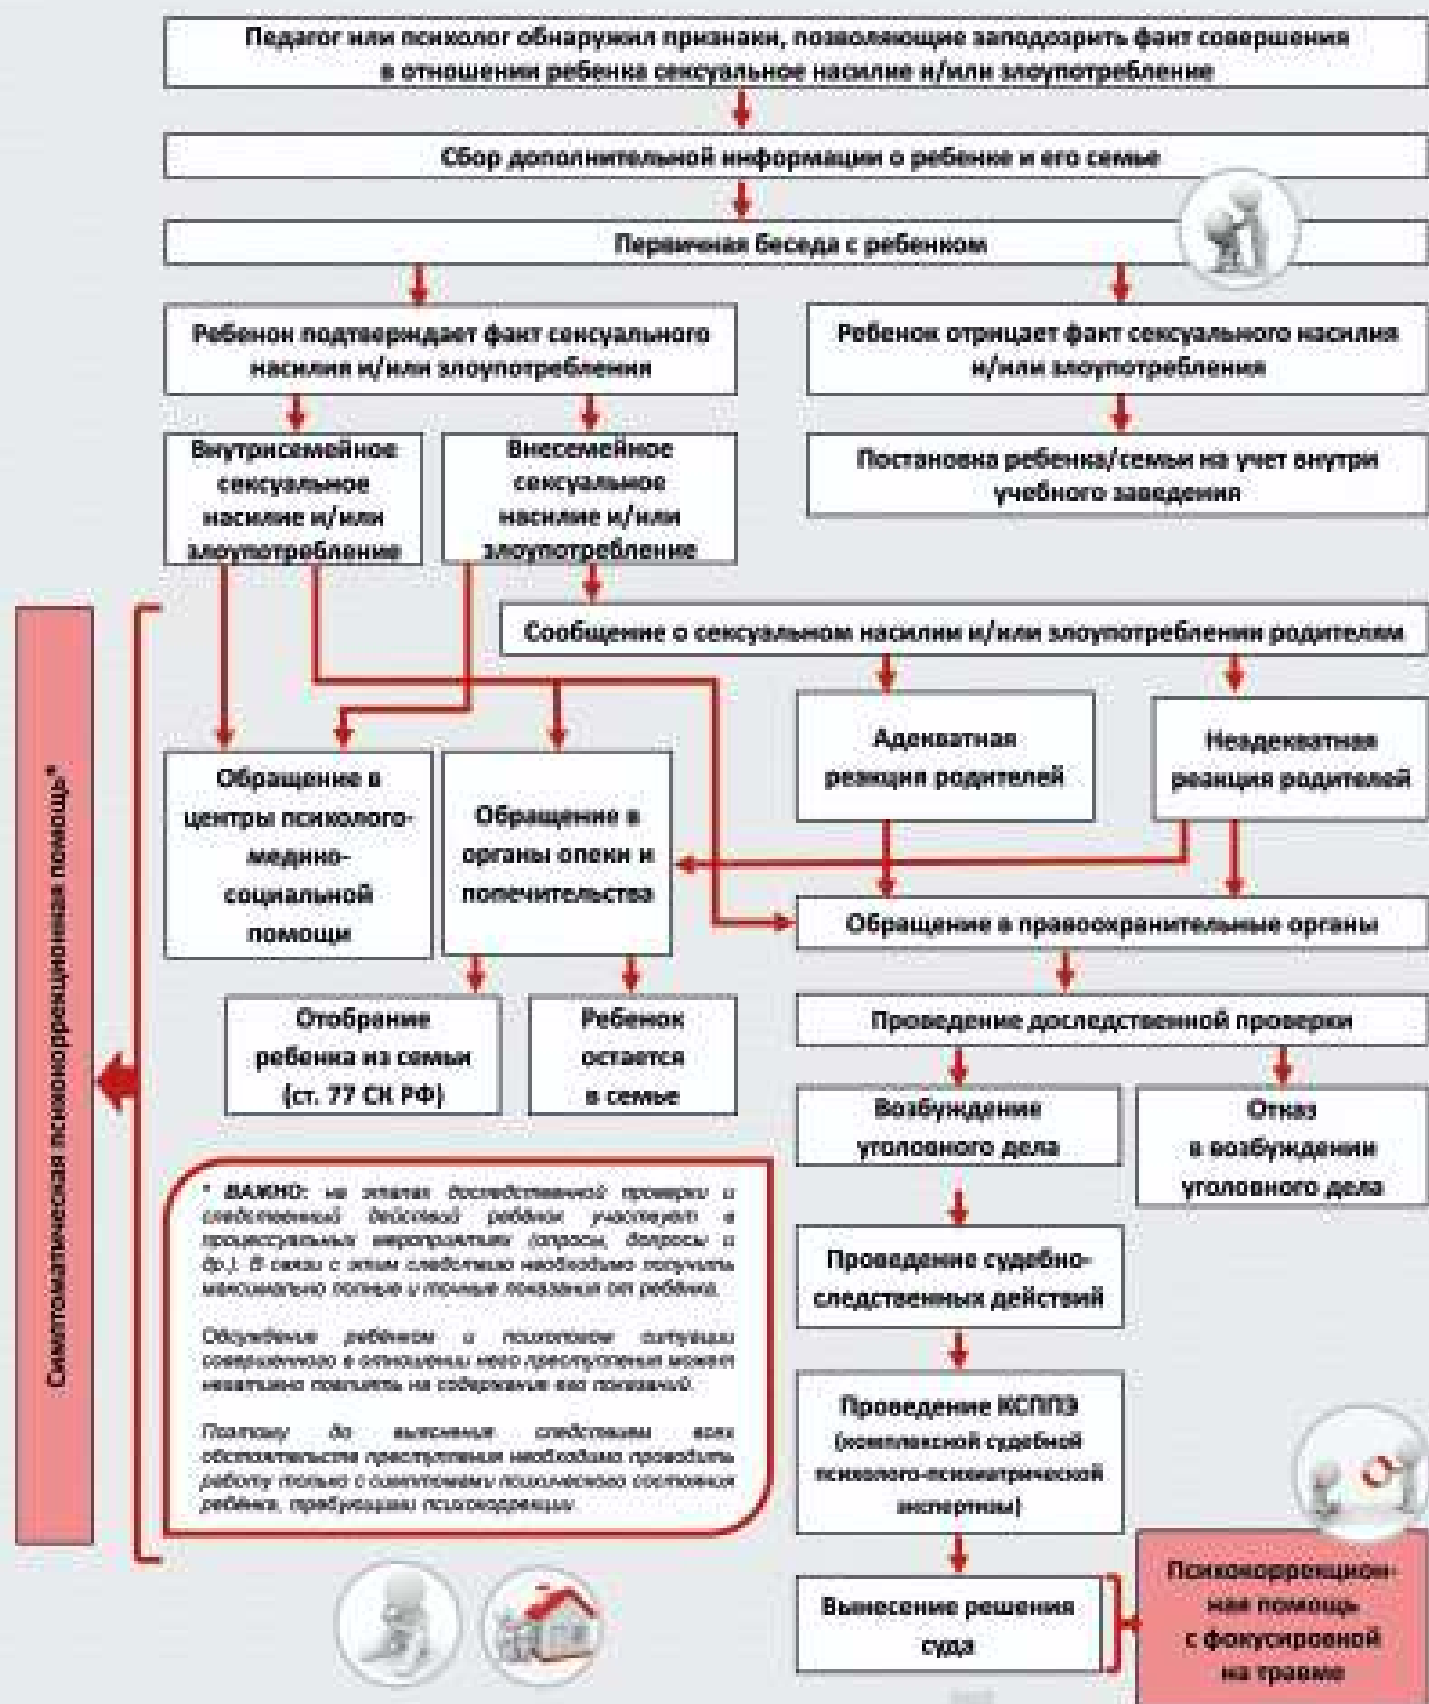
Педагог или психолог обнаружил признаки, позволяющие заподозрить факт совершения в отношении ребенка сексуальное насилие и/или злоупотребление

Сбор дополнительной информации о ребенке и его семье

Первичная беседа с ребенком

Ребенок подтверждает факт сексуального насилия и/или злоупотребления

Ребенок отрицает факт сексуального насилия и/или злоупотребления

Внутрисемейное сексуальное насилие и/или злоупотребление

Внесемейное сексуальное насилие и/или злоупотребление

Постановка ребенка/семьи на учет внутри учебного заведения

Сообщение о сексуальном насилии и/или злоупотреблении родителям

Адекватная реакция родителей

Неадекватная реакция родителей

Симптоматическая психокоррекционная помощь*

Обращение в центры психолого-медико-социальной помощи

Обращение в органы опеки и попечительства

Обращение в правоохранительные органы

Отобрание ребенка из семьи (ст. 77 СК РФ)

Ребенок остается в семье

Проведение доследственной проверки

Возбуждение уголовного дела

Отказ в возбуждении уголовного дела

* ВАЖНО: на этапах доследственной проверки и следственных действий ребенок участвует в процессуальных мероприятиях (опросы, допросы и др.). В связи с этим следствию необходимо получить максимально полные и точные показания от ребенка.

Обсуждение ребенком и психологом ситуации совершенного в отношении него преступления может негативно повлиять на содержание его показаний.

Поэтому до выяснения следствием всех обстоятельств преступления необходимо проводить работу только с симптомами психического состояния ребенка, требующими психокоррекции.

Проведение судебно-следственных действий

Проведение КСППЭ (комплексной судебной психолого-психиатрической экспертизы)

Вынесение решения суда

Психокоррекционная помощь с фокусировкой на травме